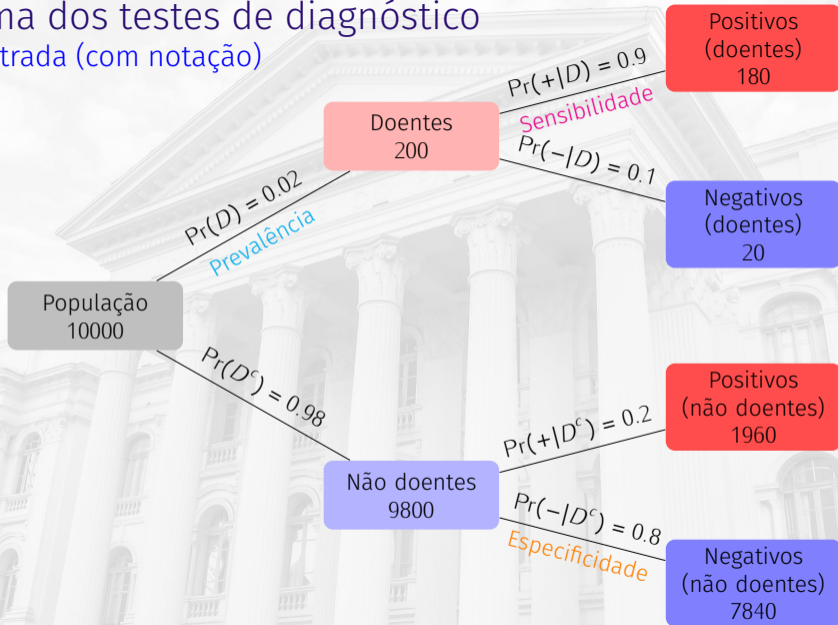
na dos testes de diagnóstico
trada (com notação)

População
10000

$Pr(D) = 0.02$
Prevalência

Doentes
200

$Pr(+|D) = 0.9$
Sensibilidade

Positivos
(doentes)
180

$Pr(-|D) = 0.1$

Negativos
(doentes)
20

$Pr(D^c) = 0.98$

Não doentes
9800

$Pr(+|D^c) = 0.2$

Positivos
(não doentes)
1960

$Pr(-|D^c) = 0.8$
Especificidade

Negativos
(não doentes)
7840